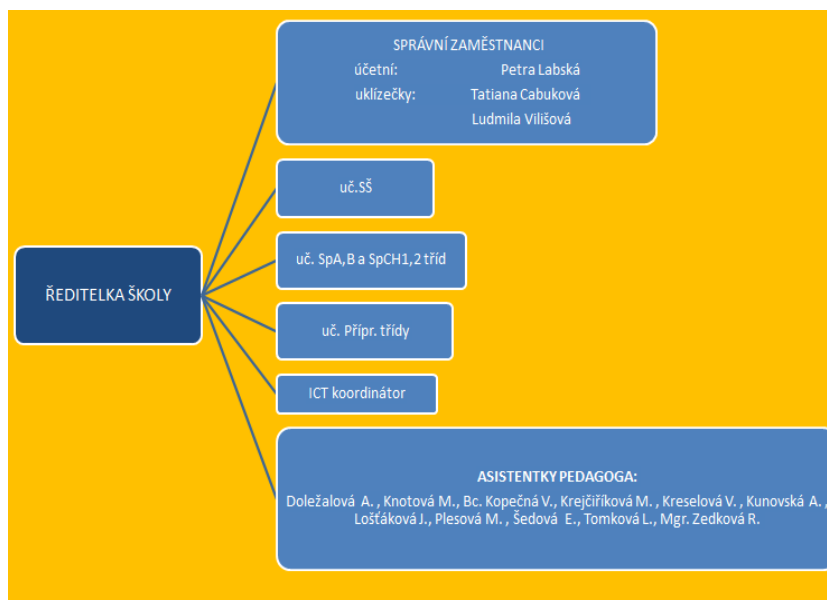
ŘEDITELKA ŠKOLY

SPRÁVNÍ ZAMĚSTNANCI
účetní: Petra Labská
uklízečky: Tatiana Cabuková
Ludmila Vilišová

uč.SŠ

uč. SpA,B a SpCH1,2 tříd

uč. Přípr. třídy

ICT koordinátor

ASISTENTKY PEDAGOGA:
Doležalová A. , Knotová M., Bc. Kopečná V., Krejčiříková M. , Kreselová V. , Kunovská A. , Lošťáková J., Plesová M. , Šedová E., Tomková L., Mgr. Zedková R.